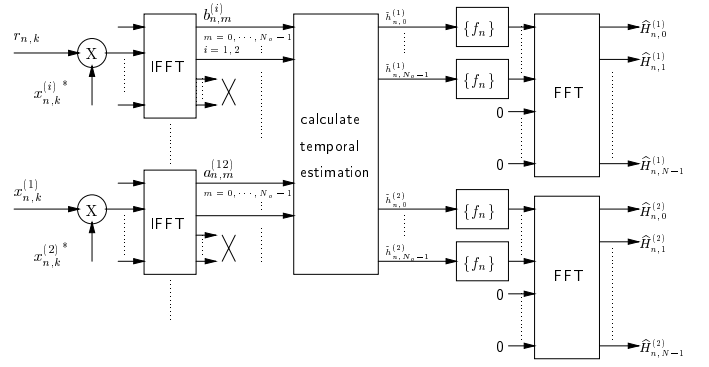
$r_{n,k}$

X

$x_{n,k}^{(i)*}$

IFFT

$b_{n,m}^{(i)}$

$m = 0, \cdots, N_o - 1$

$i = 1, 2$

$x_{n,k}^{(1)}$

X

$x_{n,k}^{(2)*}$

IFFT

$a_{n,m}^{(12)}$

$m = 0, \cdots, N_o - 1$

calculate temporal estimation

$\tilde{h}_{n,0}^{(1)}$

$\tilde{h}_{n,N_o-1}^{(1)}$

$\tilde{h}_{n,0}^{(2)}$

$\tilde{h}_{n,N_o-1}^{(2)}$

$\{f_n\}$

$\{f_n\}$

$\{f_n\}$

$\{f_n\}$

0

0

0

0

FFT

FFT

$\widehat{H}_{n,0}^{(1)}$

$\widehat{H}_{n,1}^{(1)}$

$\widehat{H}_{n,N-1}^{(1)}$

$\widehat{H}_{n,0}^{(2)}$

$\widehat{H}_{n,1}^{(2)}$

$\widehat{H}_{n,N-1}^{(2)}$